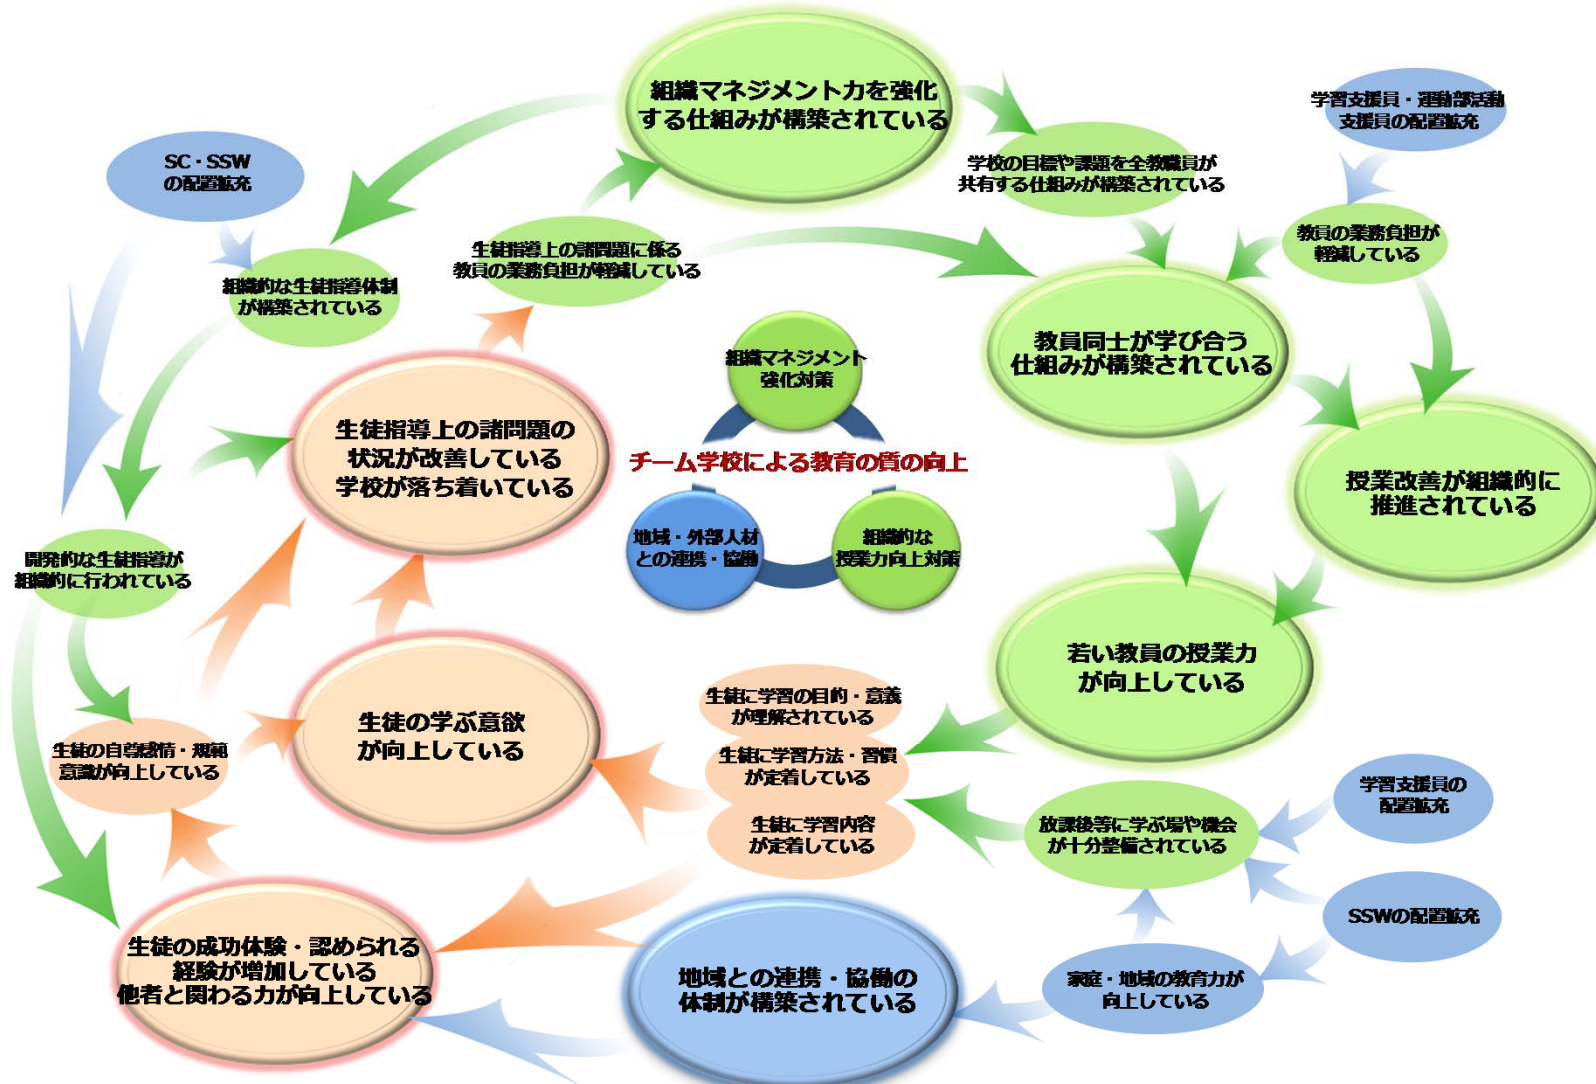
組織マネジメント力を強化する仕組みが構築されている

学習支援員・運動部活動支援員の配置拡充

SC・SSWの配置拡充

学校の目標や課題を全教職員が共有する仕組みが構築されている

教員の業務負担が軽減している

生徒指導上の諸問題に係る教員の業務負担が軽減している

組織的な生徒指導体制が構築されている

教員同士が学び合う仕組みが構築されている

組織マネジメント強化対策

生徒指導上の諸問題の状況が改善している学校が落ち着いている

チーム学校による教育の質の向上

授業改善が組織的に推進されている

地域・外部人材との連携・協働

組織的な授業力向上対策

開発的な生徒指導が組織的に行われている

若い教員の授業力が向上している

生徒に学習の目的・意義が理解されている

生徒の学ぶ意欲が向上している

生徒の自尊感情・規範意識が向上している

生徒に学習方法・習慣が定着している

生徒に学習内容が定着している

放課後等に学ぶ場や機会が十分整備されている

学習支援員の配置拡充

SSWの配置拡充

生徒の成功体験・認められる経験が増加している他者と関わる力が向上している

地域との連携・協働の体制が構築されている

家庭・地域の教育力が向上している